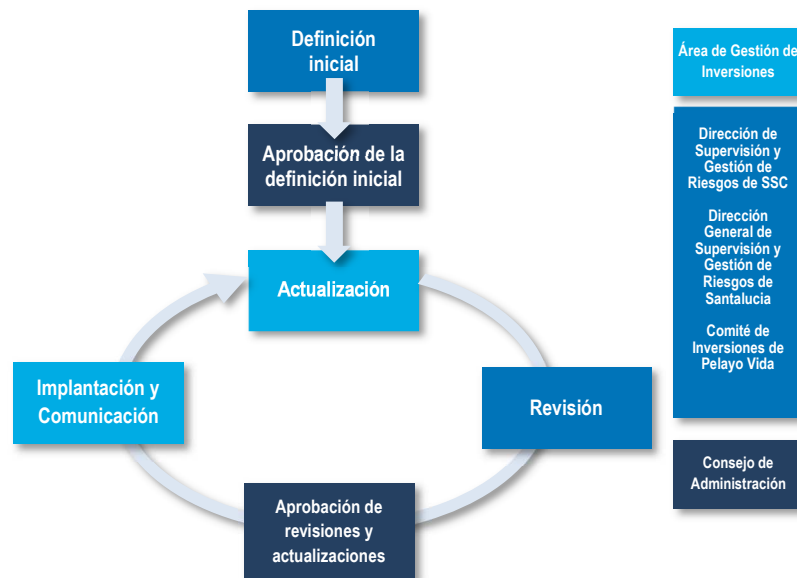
Definición inicial

Aprobación de la definición inicial

Actualización

Revisión

Aprobación de revisiones y actualizaciones

Implantación y Comunicación

Área de Gestión de Inversiones

Dirección de Supervisión y Gestión de Riesgos de SSC

Dirección General de Supervisión y Gestión de Riesgos de Santalucia

Comité de Inversiones de Pelayo Vida

Consejo de Administración